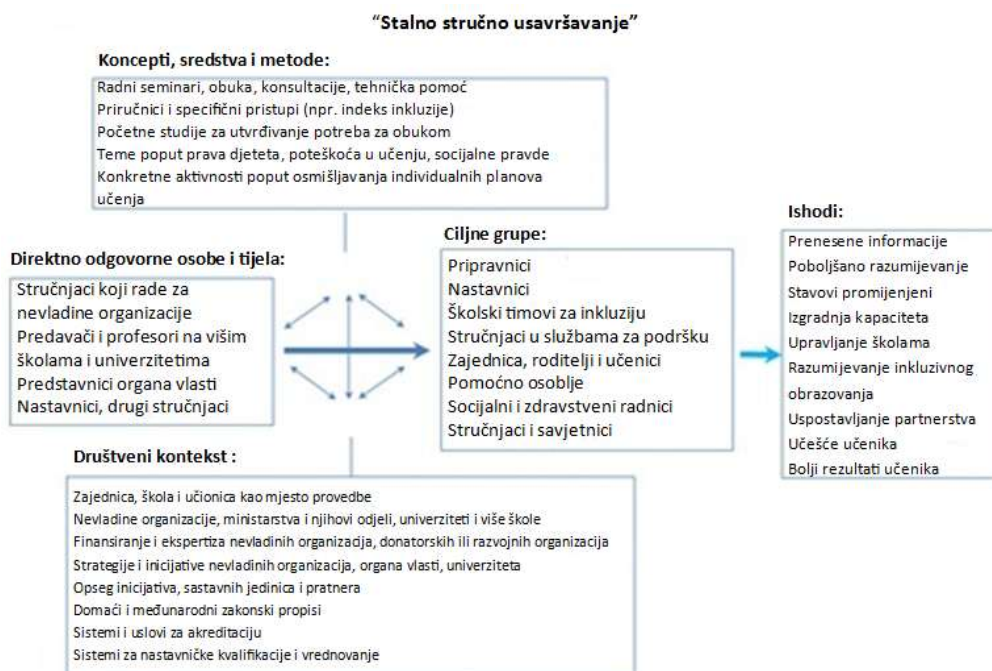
"Stalno stručno usavršavanje"

Koncepti, sredstva i metode:

Radni seminari, obuka, konsultacije, tehnička pomoć
Priručnici i specifični pristupi (npr. indeks inkluzije)
Početne studije za utvrđivanje potreba za obukom
Teme poput prava djeteta, poteškoća u učenju, socijalne pravde
Konkretne aktivnosti poput osmišljavanja individualnih planova učenja

Direktno odgovorne osobe i tijela:

Stručnjaci koji rade za nevladine organizacije
Predavači i profesori na višim školama i univerzitetima
Predstavnici organa vlasti
Nastavnici, drugi stručnjaci

Ciljne grupe:

Pripravnici
Nastavnici
Školski timovi za inkluziju
Stručnjaci u službama za podršku
Zajednica, roditelji i učenici
Pomoćno osoblje
Socijalni i zdravstveni radnici
Stručnjaci i savjetnici

Ishodi:

Prenesene informacije
Poboljšano razumijevanje
Stavovi promijenjeni
Izgradnja kapaciteta
Upravljanje školama
Razumijevanje inkluzivnog obrazovanja
Uspostavljanje partnerstva
Učešće učenika
Bolji rezultati učenika

Društveni kontekst :

Zajednica, škola i učionica kao mjesto provedbe
Nevladine organizacije, ministarstva i njihovi odjeli, univerziteti i više škole
Finansiranje i ekspertiza nevladinih organizacija, donatorskih ili razvojnih organizacija
Strategije i inicijative nevladinih organizacija, organa vlasti, univerziteta
Opseg inicijativa, sastavnih jedinica i pratnera
Domaći i međunarodni zakonski propisi
Sistemi i uslovi za akreditaciju
Sistemi za nastavničke kvalifikacije i vrednovanje